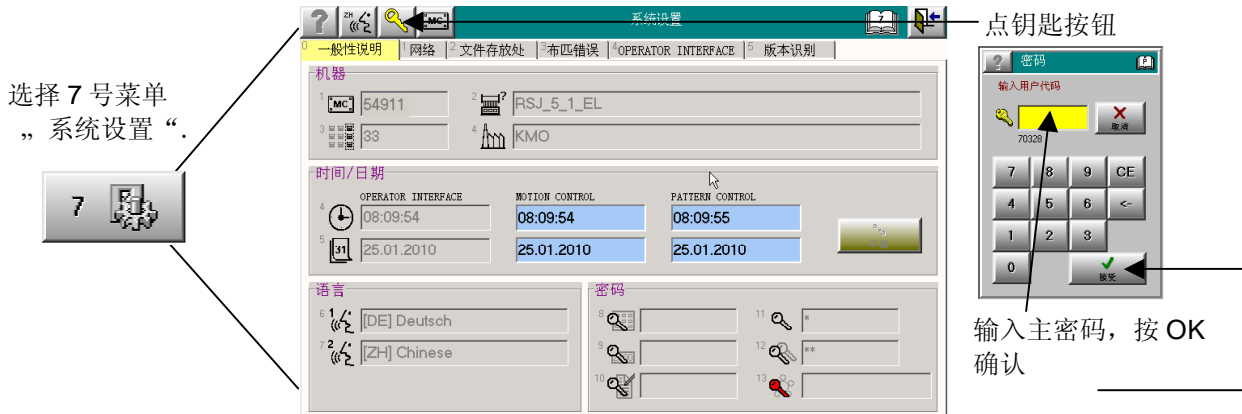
选择 7 号菜单
„ 系统设置 “.

7

? ZH MC 系统设置 7

点钥匙按钮

0 一般性说明 1 网络 2 文件存放处 3 布匹错误 4 OPERATOR INTERFACE 5 版本识别

机器
1 MC 54911
2 RSJ_5_1_EL
3 33
4 KMO

时间/日期
OPERATOR INTERFACE
MOTION CONTROL
PATTERN CONTROL
4 08:09:54 08:09:54 08:09:55
5 31 25.01.2010 25.01.2010 25.01.2010

语言
6 1 [DE] Deutsch
7 2 [ZH] Chinese

密码
8
9
10
11 *
12 **
13

? 密码
输入用户代码
70328
取消
7 8 9 CE
4 5 6 <-
1 2 3
0
接受

输入主密码，按 OK 确认